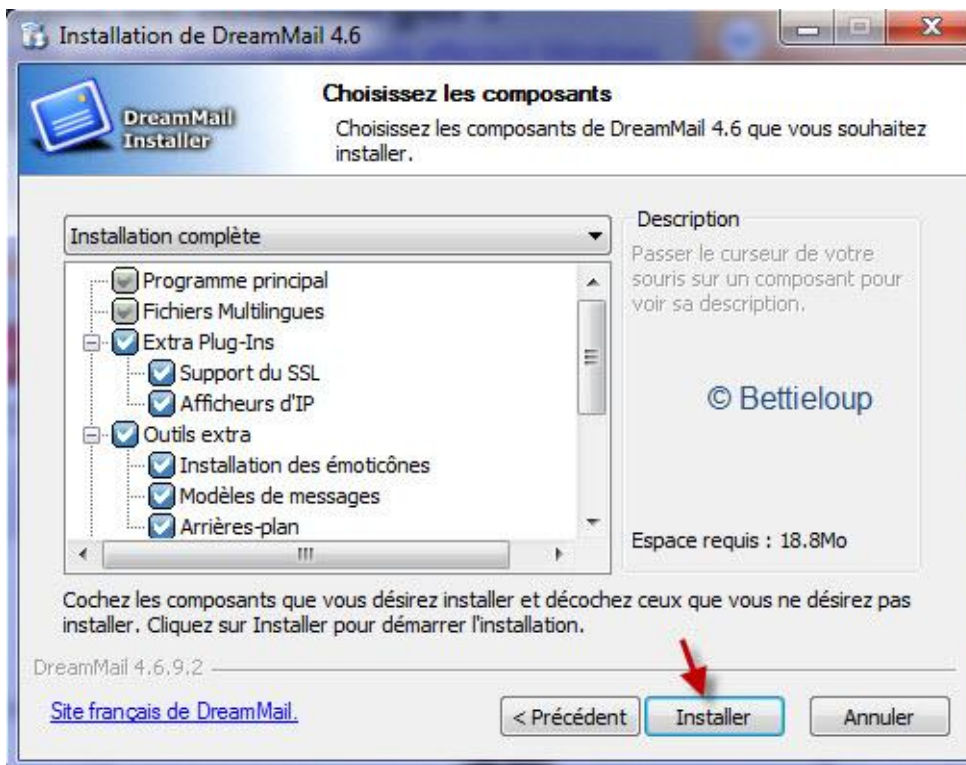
Installation de DreamMail 4.6

DreamMail Installer

Choisissez les composants

Choisissez les composants de DreamMail 4.6 que vous souhaitez installer.

Installation complète

Programme principal
Fichiers Multilingues
Extra Plug-Ins
Support du SSL
Afficheurs d'IP
Outils extra
Installation des émoticônes
Modèles de messages
Arrières-plan

Description

Passer le curseur de votre souris sur un composant pour voir sa description.

© Bettieloup

Espace requis : 18.8Mo

Cochez les composants que vous désirez installer et décochez ceux que vous ne désirez pas installer. Cliquez sur Installer pour démarrer l'installation.

DreamMail 4.6.9.2

Site français de DreamMail.

< Précédent

Installer

Annuler